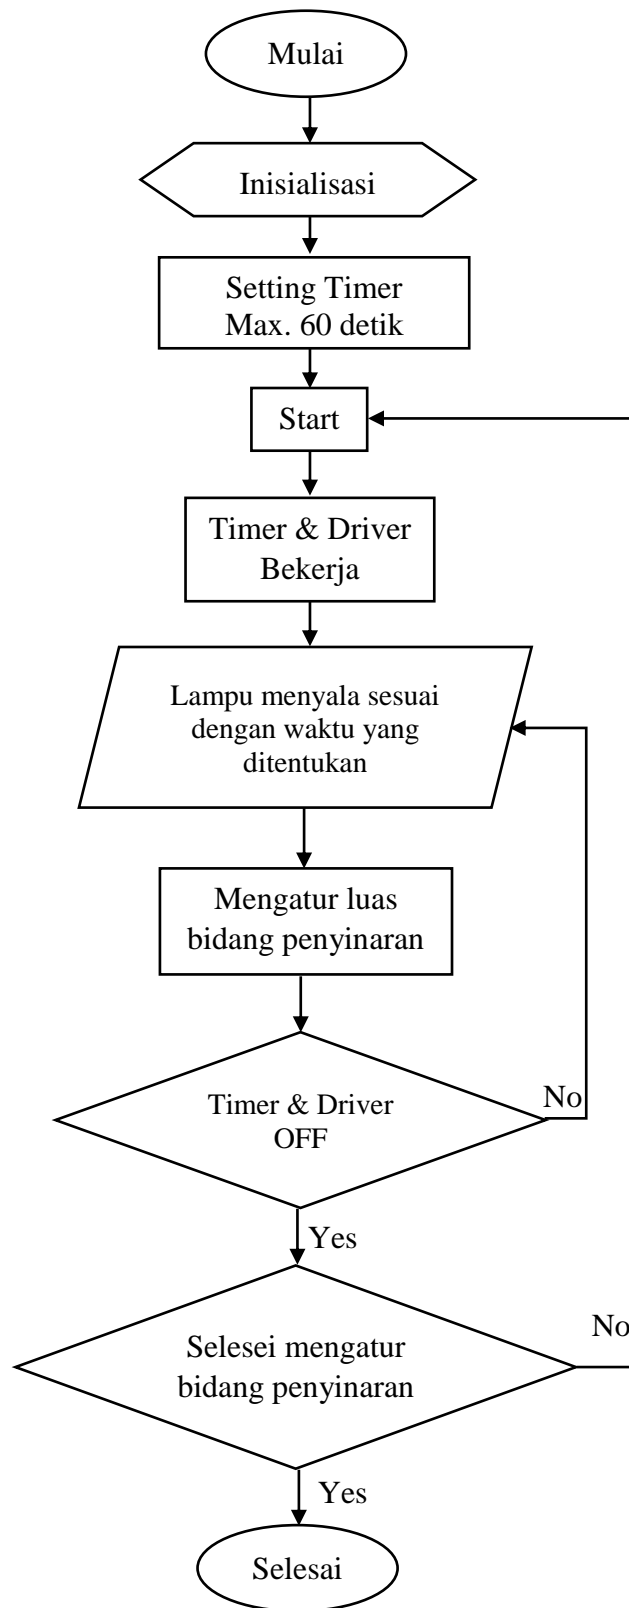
Mulai

Inisialisasi

Setting Timer
Max. 60 detik

Start

Timer & Driver
Bekerja

Lampu menyala sesuai dengan waktu yang ditentukan

Mengatur luas bidang penyinaran

Timer & Driver OFF

No

Yes

Selesei mengatur bidang penyinaran

No

Yes

Selesai